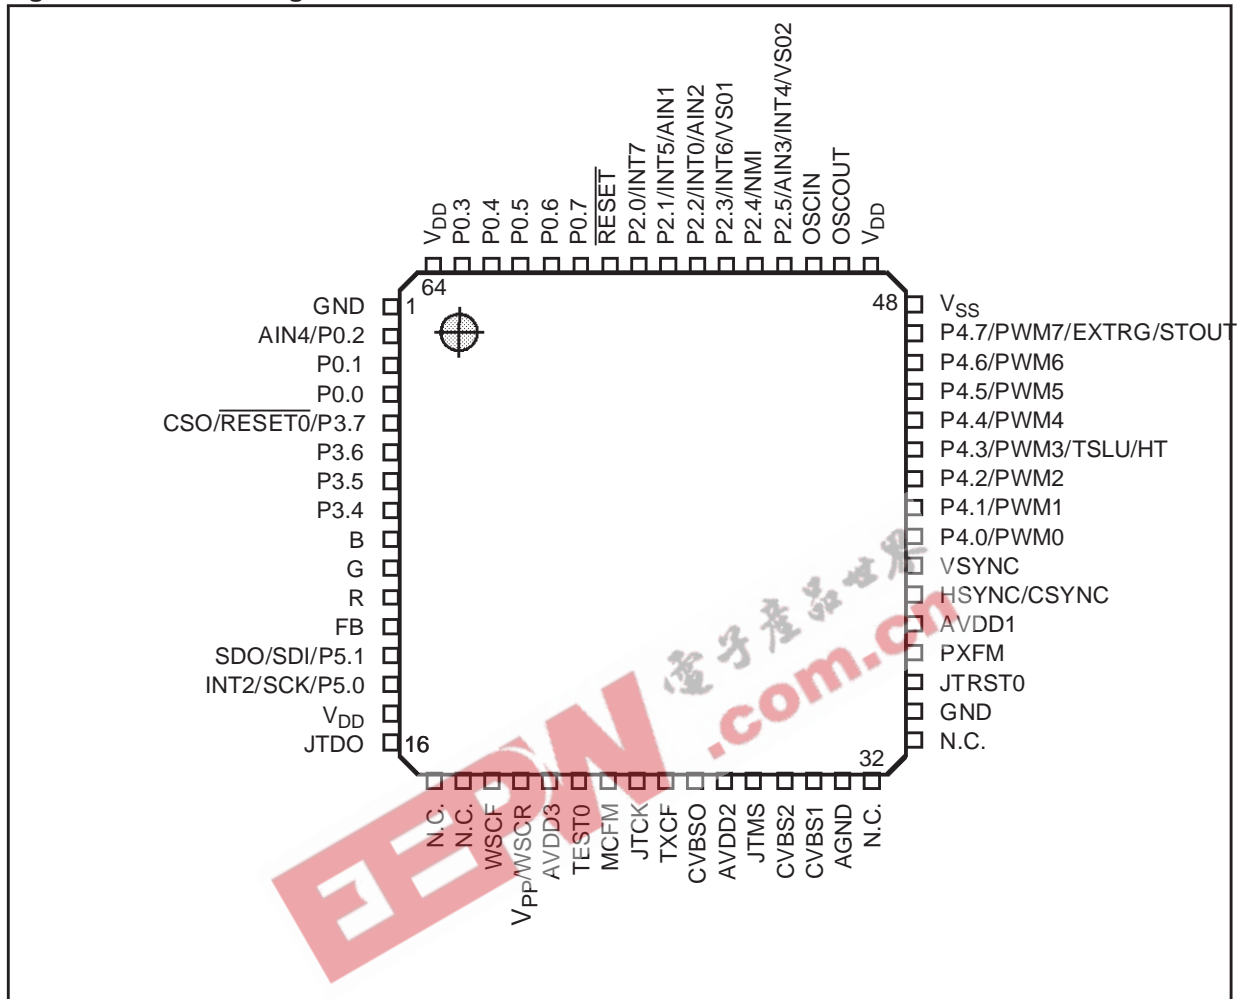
$V_{DD}$
P0.3
P0.4
P0.5
P0.6
P0.7
$\overline{RESET}$
P2.0/INT7
P2.1/INT5/AIN1
P2.2/INT0/AIN2
P2.3/INT6/VS01
P2.4/NMI
P2.5/AIN3/INT4/VS02
OSCIN
OSCOUT
$V_{DD}$

64
1
48
16
32

GND
AIN4/P0.2
P0.1
P0.0
CSO/$\overline{RESET0}$/P3.7
P3.6
P3.5
P3.4
B
G
R
FB
SDO/SDI/P5.1
INT2/SCK/P5.0
$V_{DD}$
JTDO

$V_{SS}$
P4.7/PWM7/EXTRG/STOUT
P4.6/PWM6
P4.5/PWM5
P4.4/PWM4
P4.3/PWM3/TSLU/HT
P4.2/PWM2
P4.1/PWM1
P4.0/PWM0
VSYNC
HSYNC/CSYNC
AVDD1
PXFM
JTRST0
GND
N.C.

N.C.
N.C.
WSCF
$V_{PP}$/WSCR
AVDD3
TEST0
MCFM
JTCK
TXCF
CVBSO
AVDD2
JTMS
CVBS2
CVBS1
AGND
N.C.

电子产品世界
.com.cn
EEPW